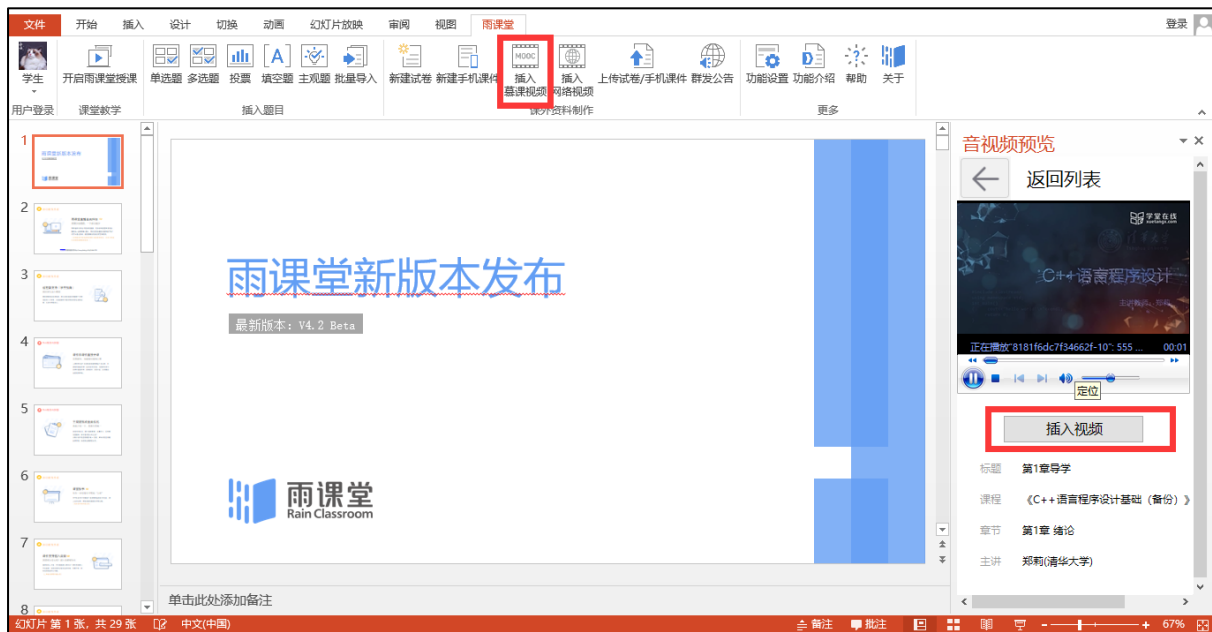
文件 开始 插入 设计 切换 动画 幻灯片放映 审阅 视图 雨课堂 登录

学生 开启雨课堂授课 单选题 多选题 投票 填空题 主观题 批量导入 新建试卷 新建手机课件 插入慕课视频 插入网络视频 上传试卷/手机课件 群发公告 功能设置 功能介绍 帮助 关于

用户登录 课堂教学 插入题目 课外资料制作 更多

1 2 3 4 5 6 7 8

雨课堂新版本发布

最新版本：V4.2 Beta

雨课堂 Rain Classroom

单击此处添加备注

音视频预览

返回列表

学堂在线

C++语言程序设计

正在播放"8181f6dc7f34662f-10": 555 ... 00:01

定位

插入视频

标题 第1章导学

课程 《C++语言程序设计基础（备份）》

章节 第1章 绪论

主讲 郑莉(清华大学)

幻灯片 第 1 张，共 29 张 中文(中国) 备注 批注 67%